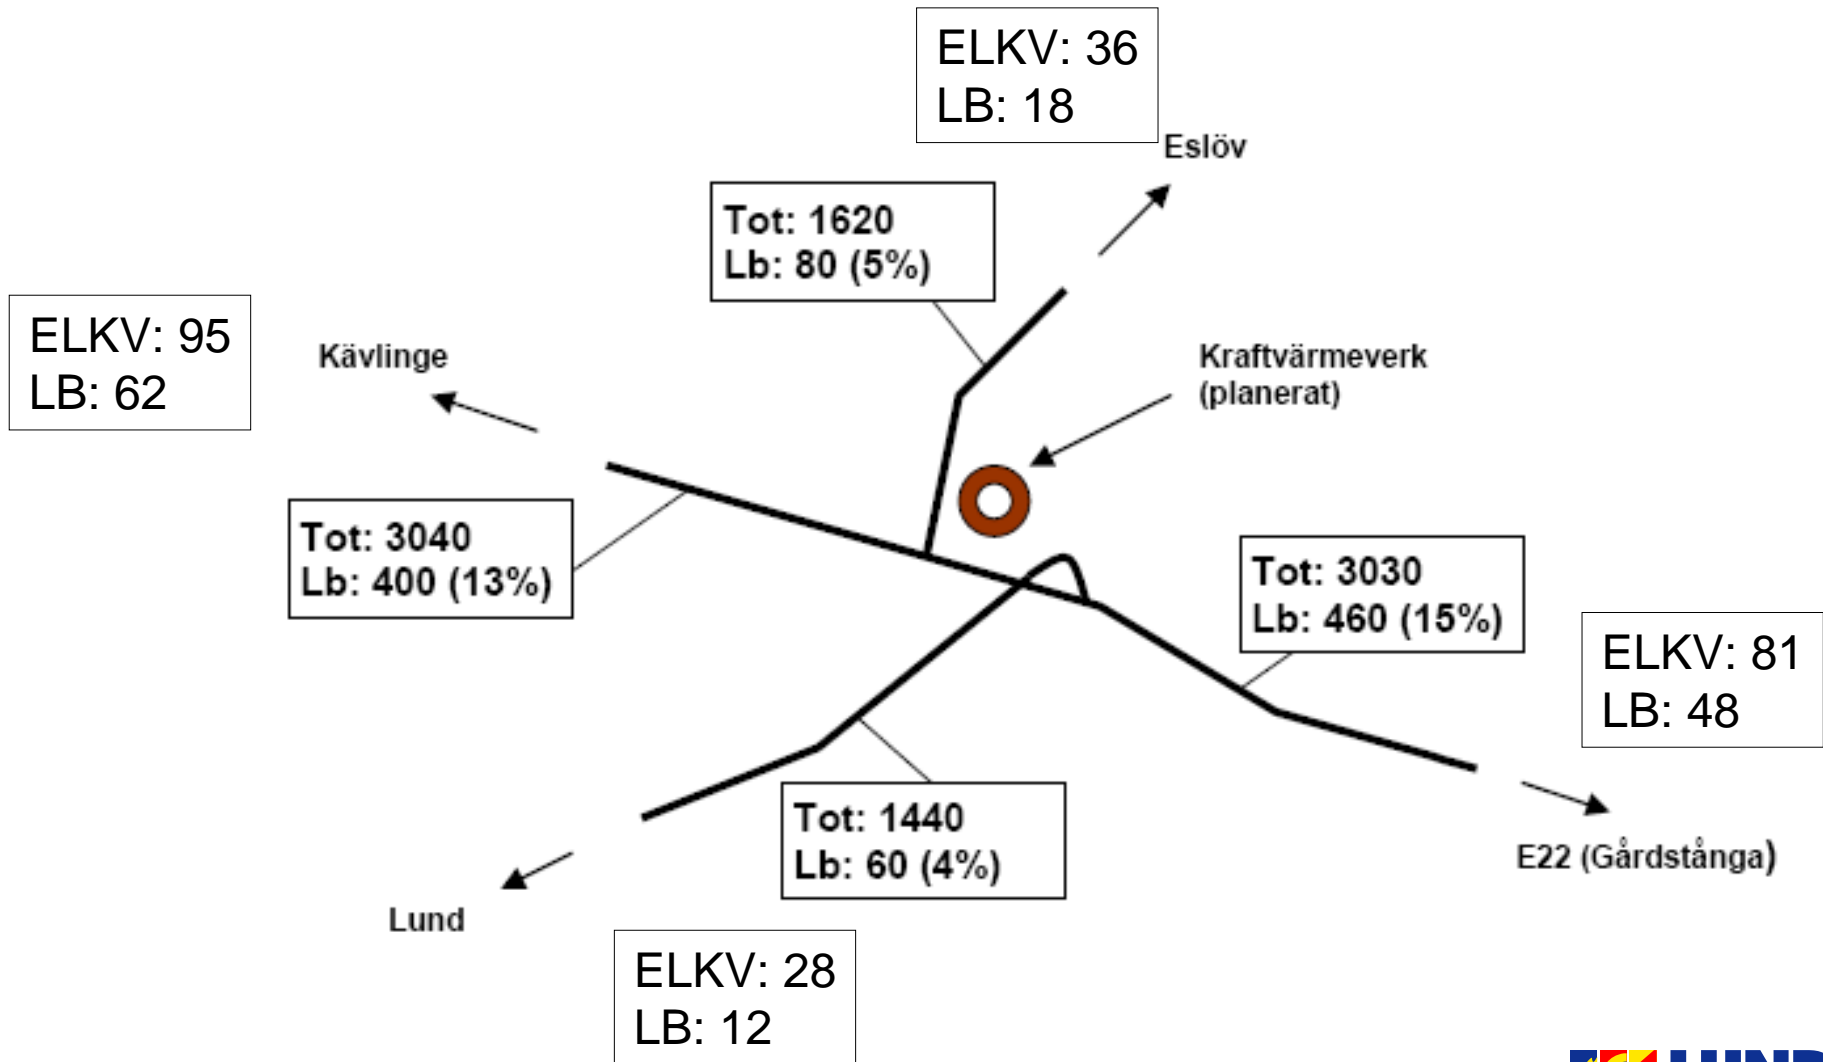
ELKV: 36
LB: 18

Eslöv

Tot: 1620
Lb: 80 (5%)

ELKV: 95
LB: 62

Kävlinge

Kraftvärmeverk
(planerat)

Tot: 3040
Lb: 400 (13%)

Tot: 3030
Lb: 460 (15%)

ELKV: 81
LB: 48

Tot: 1440
Lb: 60 (4%)

E22 (Gårdstånga)

Lund

ELKV: 28
LB: 12

LUND